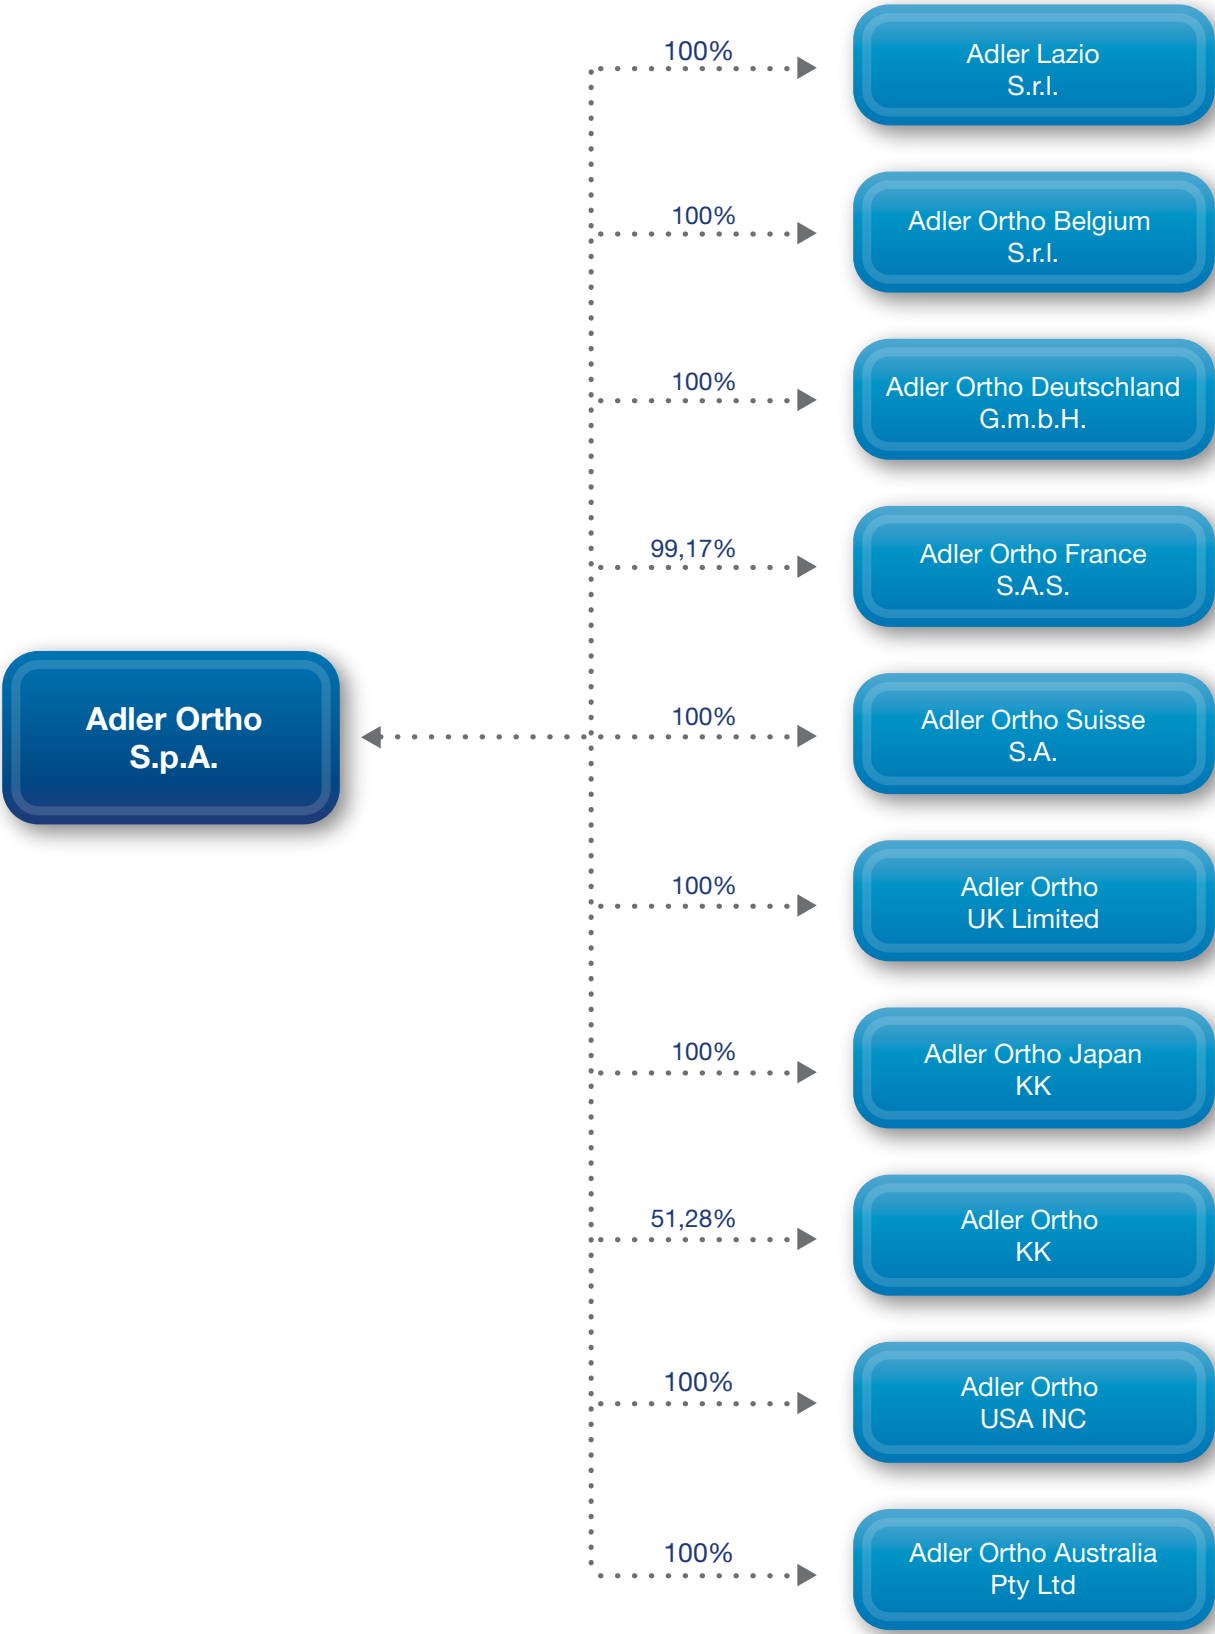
Adler Ortho S.p.A.

100%
Adler Lazio S.r.l.

100%
Adler Ortho Belgium S.r.l.

100%
Adler Ortho Deutschland G.m.b.H.

99,17%
Adler Ortho France S.A.S.

100%
Adler Ortho Suisse S.A.

100%
Adler Ortho UK Limited

100%
Adler Ortho Japan KK

51,28%
Adler Ortho KK

100%
Adler Ortho USA INC

100%
Adler Ortho Australia Pty Ltd